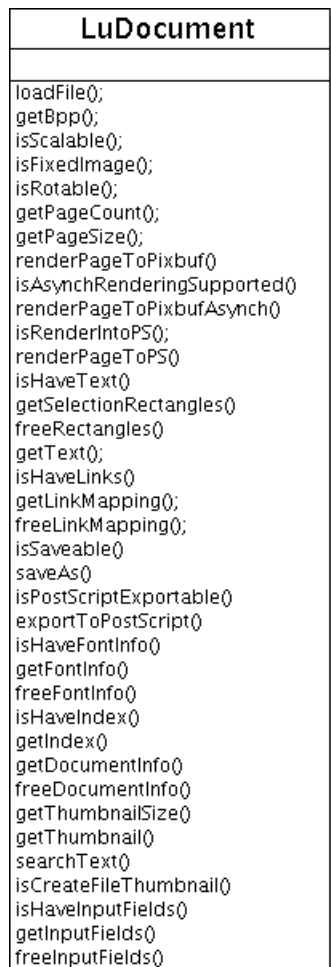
LuDocument

loadFile();
getBpp();
isScalable();
isFixedImage();
isRotable();
getPageCount();
getPageSize();
renderPageToPixbuf()
isAsynchRenderingSupported()
renderPageToPixbufAsynch()
isRenderIntoPS();
renderPageToPS()
isHaveText()
getSelectionRectangles()
freeRectangles()
getText();
isHaveLinks()
getLinkMapping();
freeLinkMapping();
isSaveable()
saveAs()
isPostScriptExportable()
exportToPostScript()
isHaveFontInfo()
getFontInfo()
freeFontInfo()
isHaveIndex()
getIndex()
getDocumentInfo()
freeDocumentInfo()
getThumbnailSize()
getThumbnail()
searchText()
isCreateFileThumbnail()
isHaveInputFields()
getInputFields()
freeInputFields()